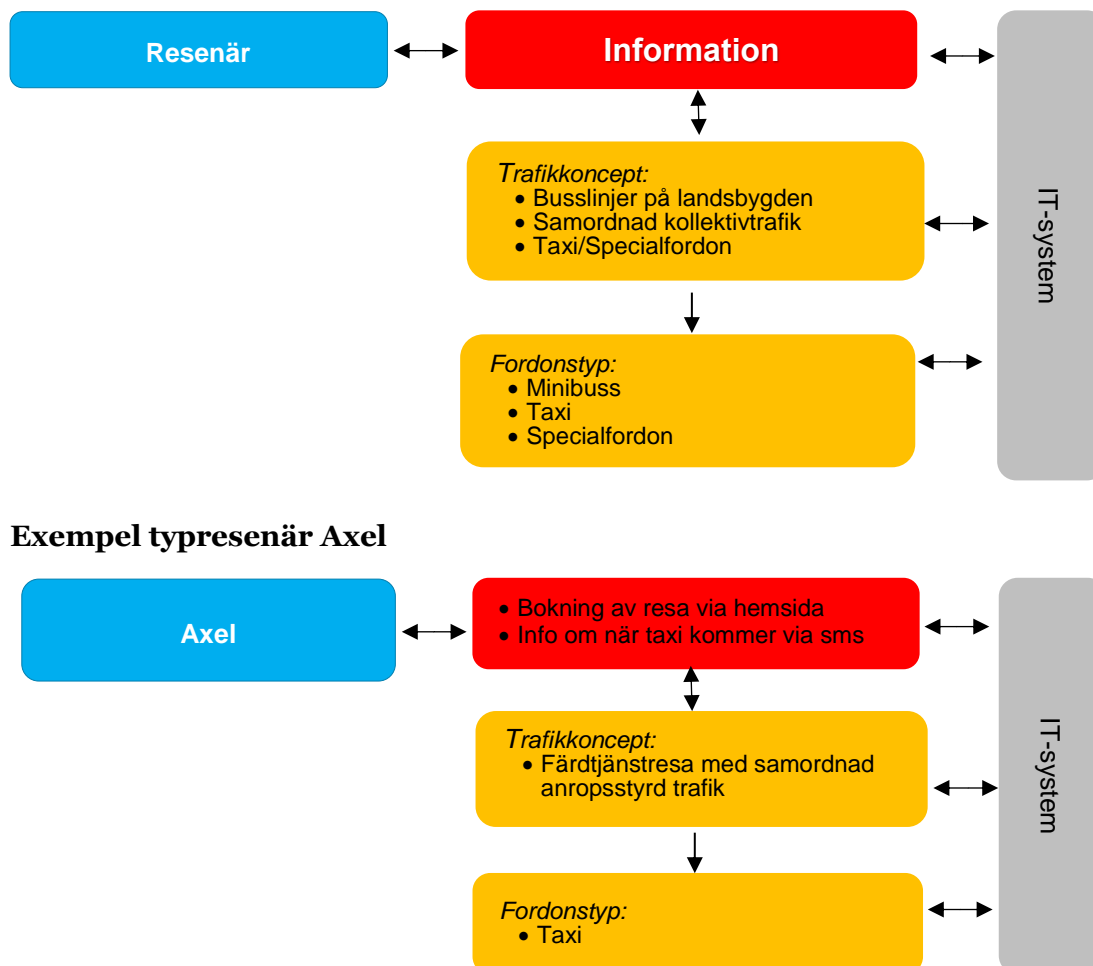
Resenär

Information

Trafikkoncept:
• Busslinjer på landsbygden
• Samordnad kollektivtrafik
• Taxi/Specialfordon

Fordonstyp:
• Minibuss
• Taxi
• Specialfordon

IT-system

Exempel typresenär Axel

Axel

• Bokning av resa via hemsida
• Info om när taxi kommer via sms

Trafikkoncept:
• Färdtjänstresa med samordnad anropsstyrd trafik

Fordonstyp:
• Taxi

IT-system